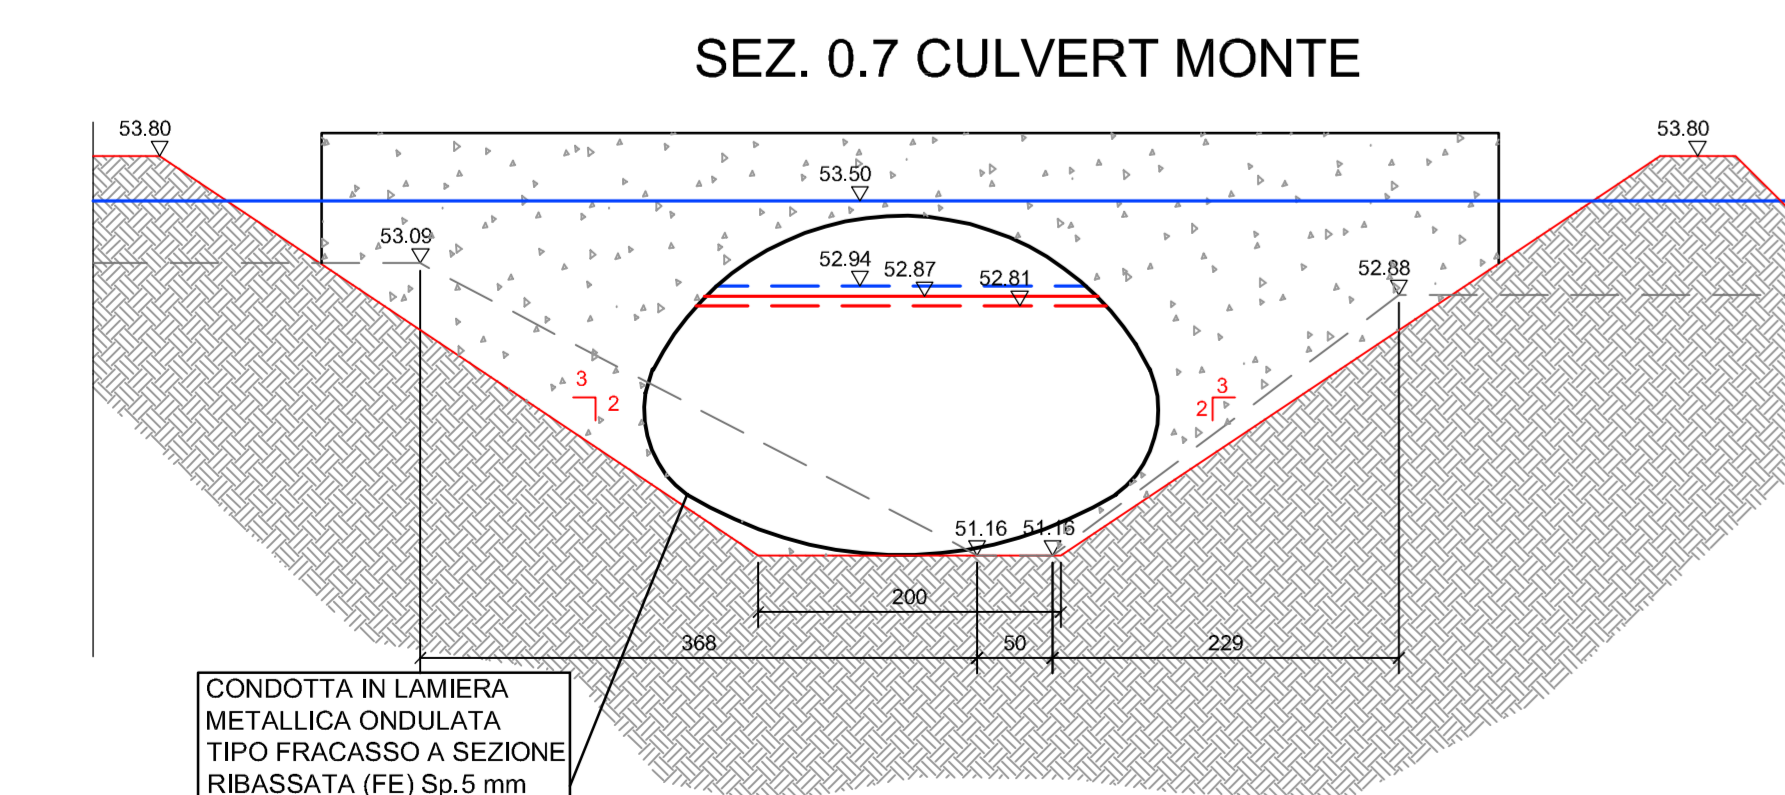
SEZ. 0.7 CULVERT MONTE

53.80

53.80

53.50

53.09

52.94

52.87

52.81

52.88

3
2

3
2

51.16

51.16

200

368

50

229

CONDOTTA IN LAMIERA METALLICA ONDULATA TIPO FRACASSO A SEZIONE RIBASSATA (FE) Sp.5 mm